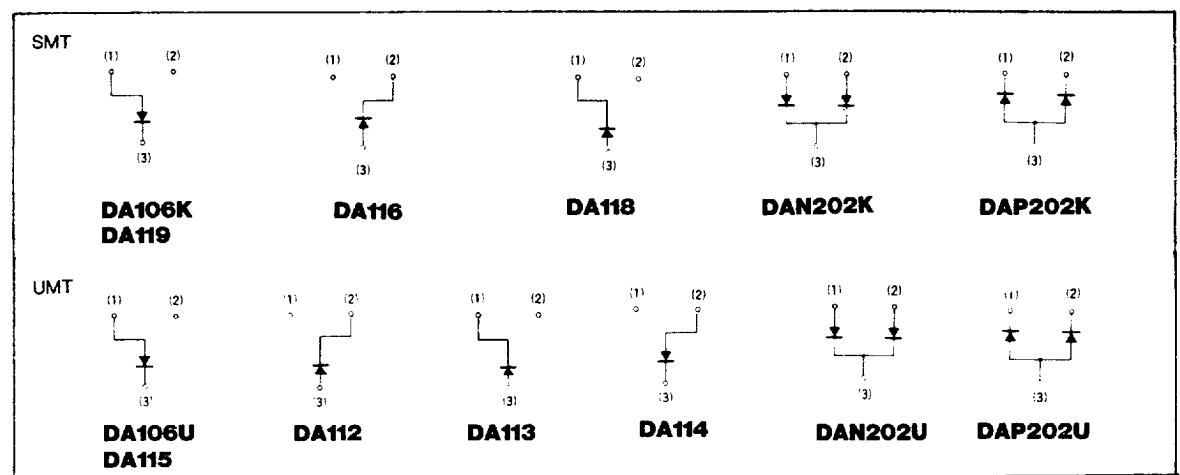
SMT

(1) (2) (3)

DA106K
DA119

(1) (2) (3)

DA116

(1) (2) (3)

DA118

(1) (2) (3)

DAN202K

(1) (2) (3)

DAP202K

UMT

(1) (2) (3)

DA106U
DA115

(1) (2) (3)

DA112

(1) (2) (3)

DA113

(1) (2) (3)

DA114

(1) (2) (3)

DAN202U

(1) (2) (3)

DAP202U